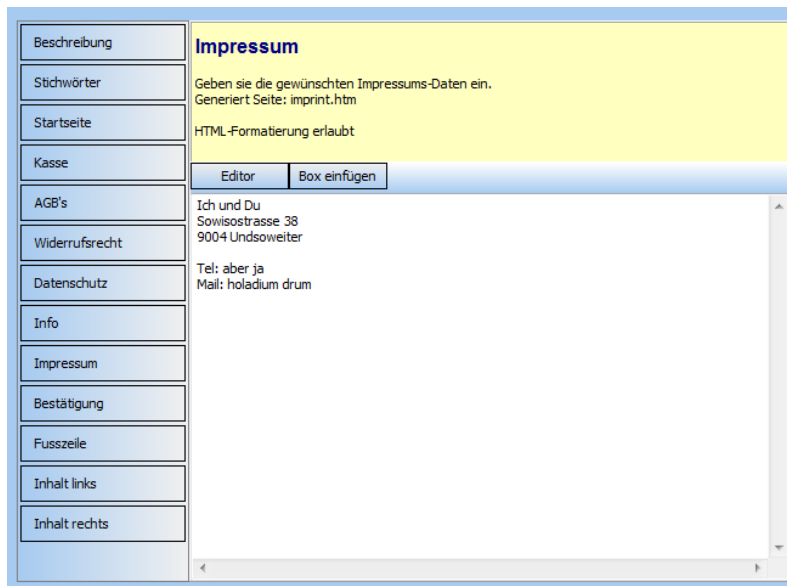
Beschreibung
Stichwörter
Startseite
Kasse
AGB's
Widerrufsrecht
Datenschutz
Info
Impressum
Bestätigung
Fusszeile
Inhalt links
Inhalt rechts

Impressum

Geben sie die gewünschten Impressums-Daten ein.
Generiert Seite: imprint.htm

HTML-Formatierung erlaubt

Editor
Box einfügen

Ich und Du
Sowisostrasse 38
9004 Undsoweiter

Tel: aber ja
Mail: holadium drum